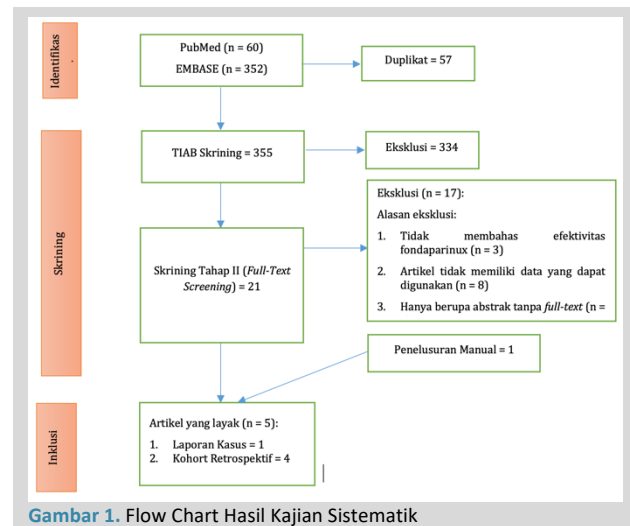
Identifikas
.

PubMed (n = 60)
EMBASE (n = 352)

Duplikat = 57

Skrining

TIAB Skrining = 355

Eksklusi = 334

Skrining Tahap II (*Full-Text Screening*) = 21

Eksklusi (n = 17):
Alasan eksklusi:
1. Tidak membahas efektivitas fondaparinux (n = 3)
2. Artikel tidak memiliki data yang dapat digunakan (n = 8)
3. Hanya berupa abstrak tanpa *full-text* (n =

Penelusuran Manual = 1

Inklusi

Artikel yang layak (n = 5):
1. Laporan Kasus = 1
2. Kohort Retrospektif = 4

Gambar 1. Flow Chart Hasil Kajian Sistematik